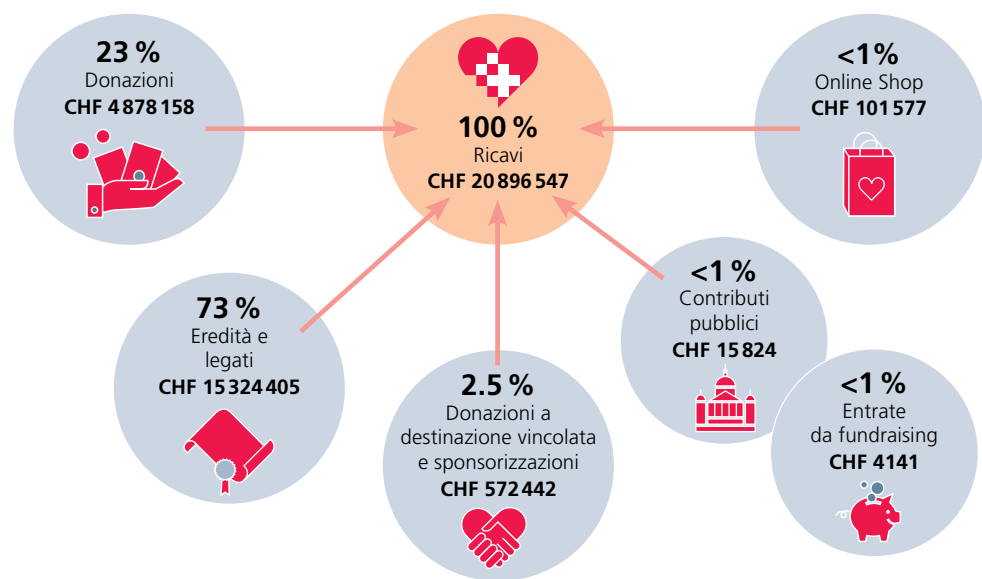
23 %
Donazioni
CHF 4 878 158

100 %
Ricavi
CHF 20 896 547

<1%
Online Shop
CHF 101 577

<1 %
Contributi pubblici
CHF 15 824

73 %
Eredità e legati
CHF 15 324 405

2.5 %
Donazioni a destinazione vincolata e sponsorizzazioni
CHF 572 442

<1 %
Entrate da fundraising
CHF 4141